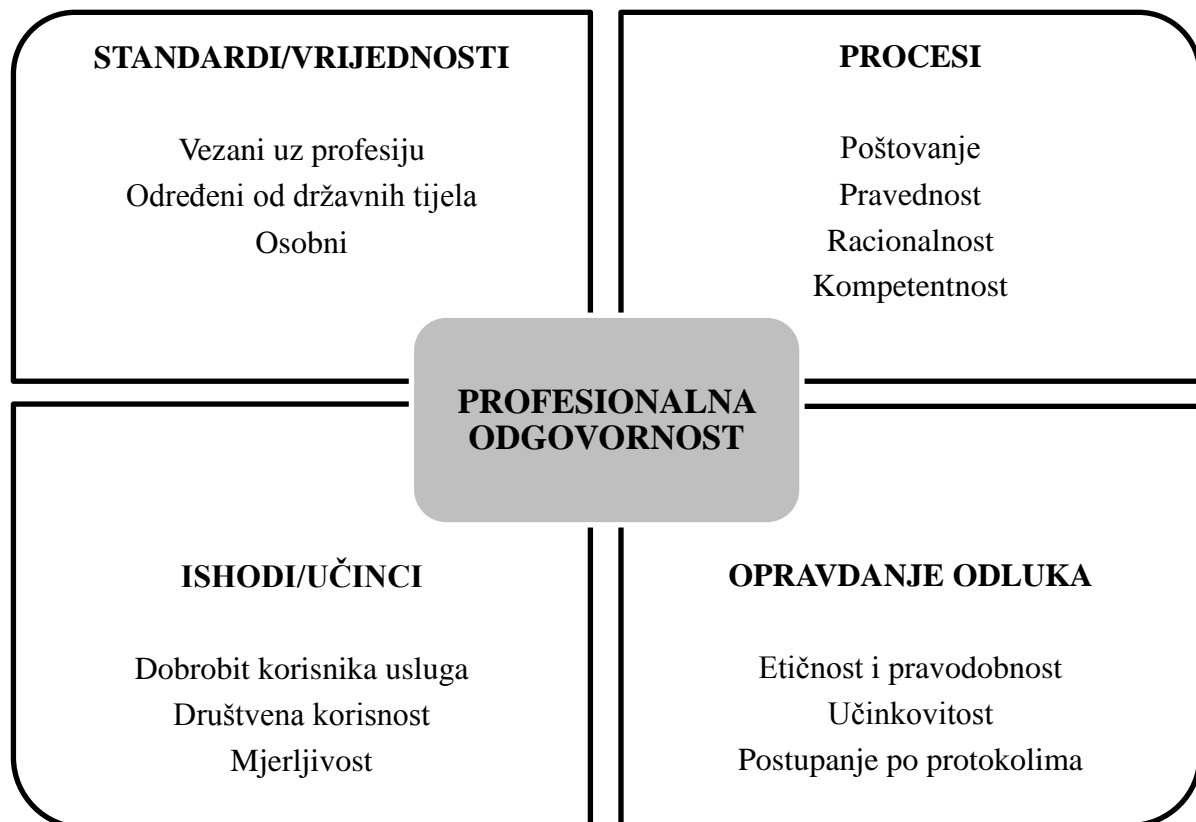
STANDARDI/VRIJEDNOSTI

Vezani uz profesiju
Određeni od državnih tijela
Osobni

PROCESI

Poštovanje
Pravednost
Racionalnost
Kompetentnost

PROFESIONALNA ODGOVORNOST

ISHODI/UČINCI

Dobrobit korisnika usluga
Društvena korisnost
Mjerljivost

OPRAVDANJE ODLUKA

Etičnost i pravodobnost
Učinkovitost
Postupanje po protokolima